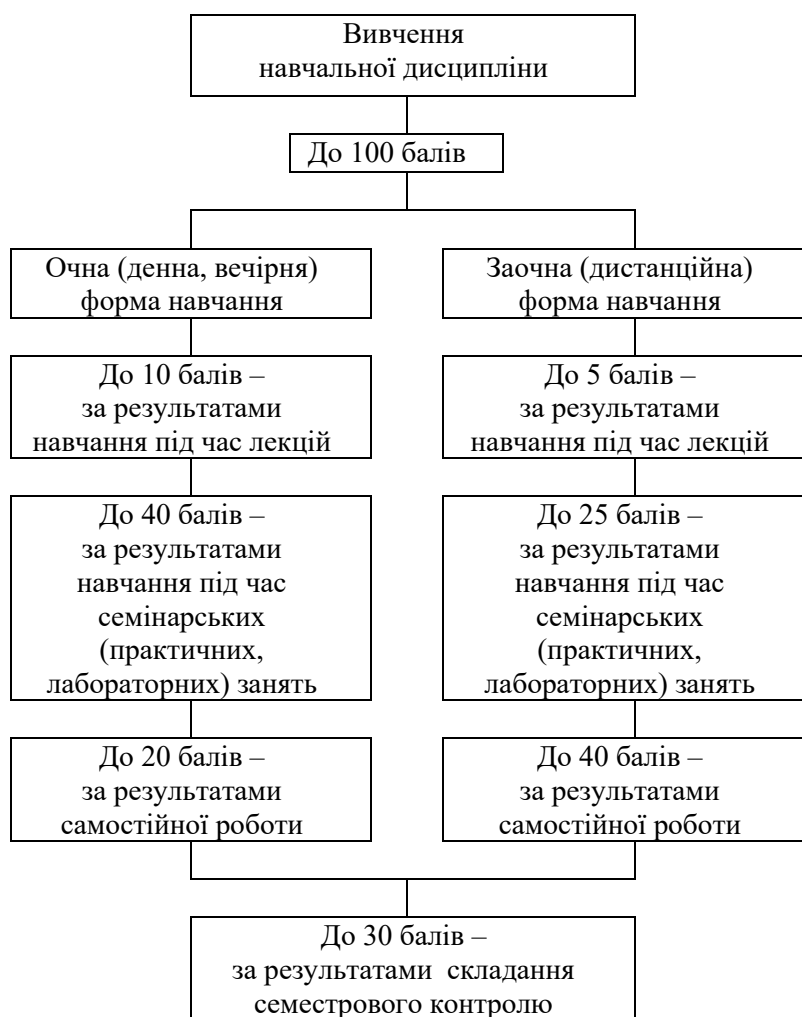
Вивчення навчальної дисципліни

До 100 балів

Очна (денна, вечірня) форма навчання

Заочна (дистанційна) форма навчання

До 10 балів – за результатами навчання під час лекцій

До 5 балів – за результатами навчання під час лекцій

До 40 балів – за результатами навчання під час семінарських (практичних, лабораторних) занять

До 25 балів – за результатами навчання під час семінарських (практичних, лабораторних) занять

До 20 балів – за результатами самостійної роботи

До 40 балів – за результатами самостійної роботи

До 30 балів – за результатами складання семестрового контролю